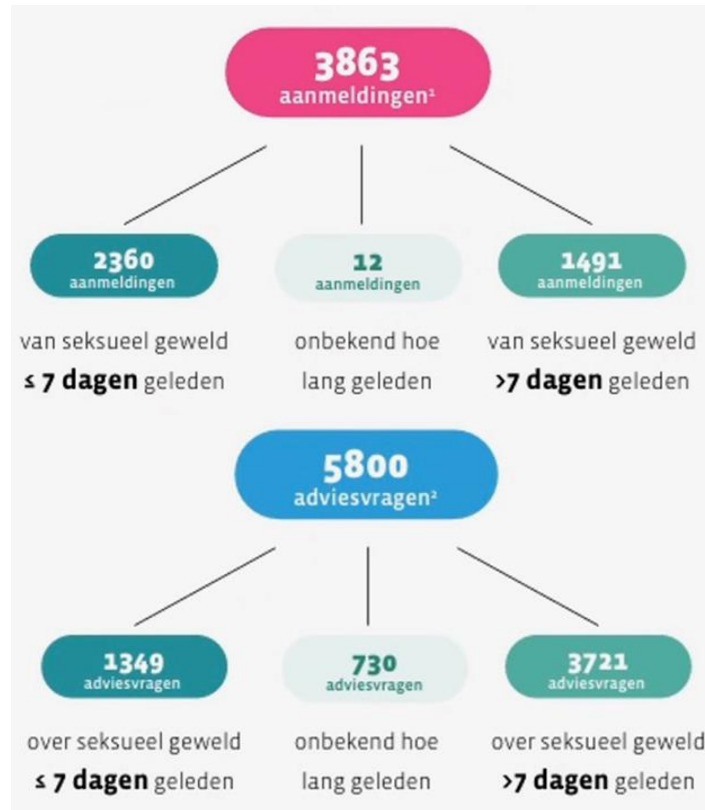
3863
aanmeldingen$^1$

2360
aanmeldingen

van seksueel geweld
≤ 7 dagen geleden

12
aanmeldingen

onbekend hoe lang geleden

1491
aanmeldingen

van seksueel geweld
>7 dagen geleden

5800
adviesvragen$^2$

1349
adviesvragen

over seksueel geweld
≤ 7 dagen geleden

730
adviesvragen

onbekend hoe lang geleden

3721
adviesvragen

over seksueel geweld
>7 dagen geleden